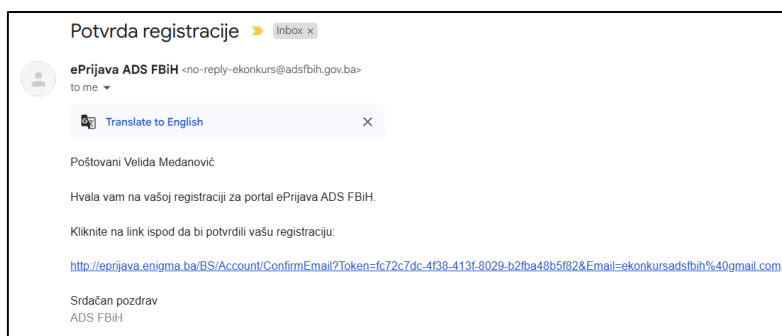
Potvrda registracije Inbox ×

ePrijava ADS FBiH <no-reply-ekonkurs@adsfbih.gov.ba>
to me

Translate to English ×

Poštovani Velida Medanović

Hvala vam na vašoj registraciji za portal ePrijava ADS FBiH.

Kliknite na link ispod da bi potvrdili vašu registraciju:

http://eprijava.enigma.ba/BS/Account/ConfirmEmail?Token=fc72c7dc-4f38-413f-8029-b2fba48b5f82&Email=ekonkursadsfbih%40gmail.com

Srdačan pozdrav
ADS FBiH